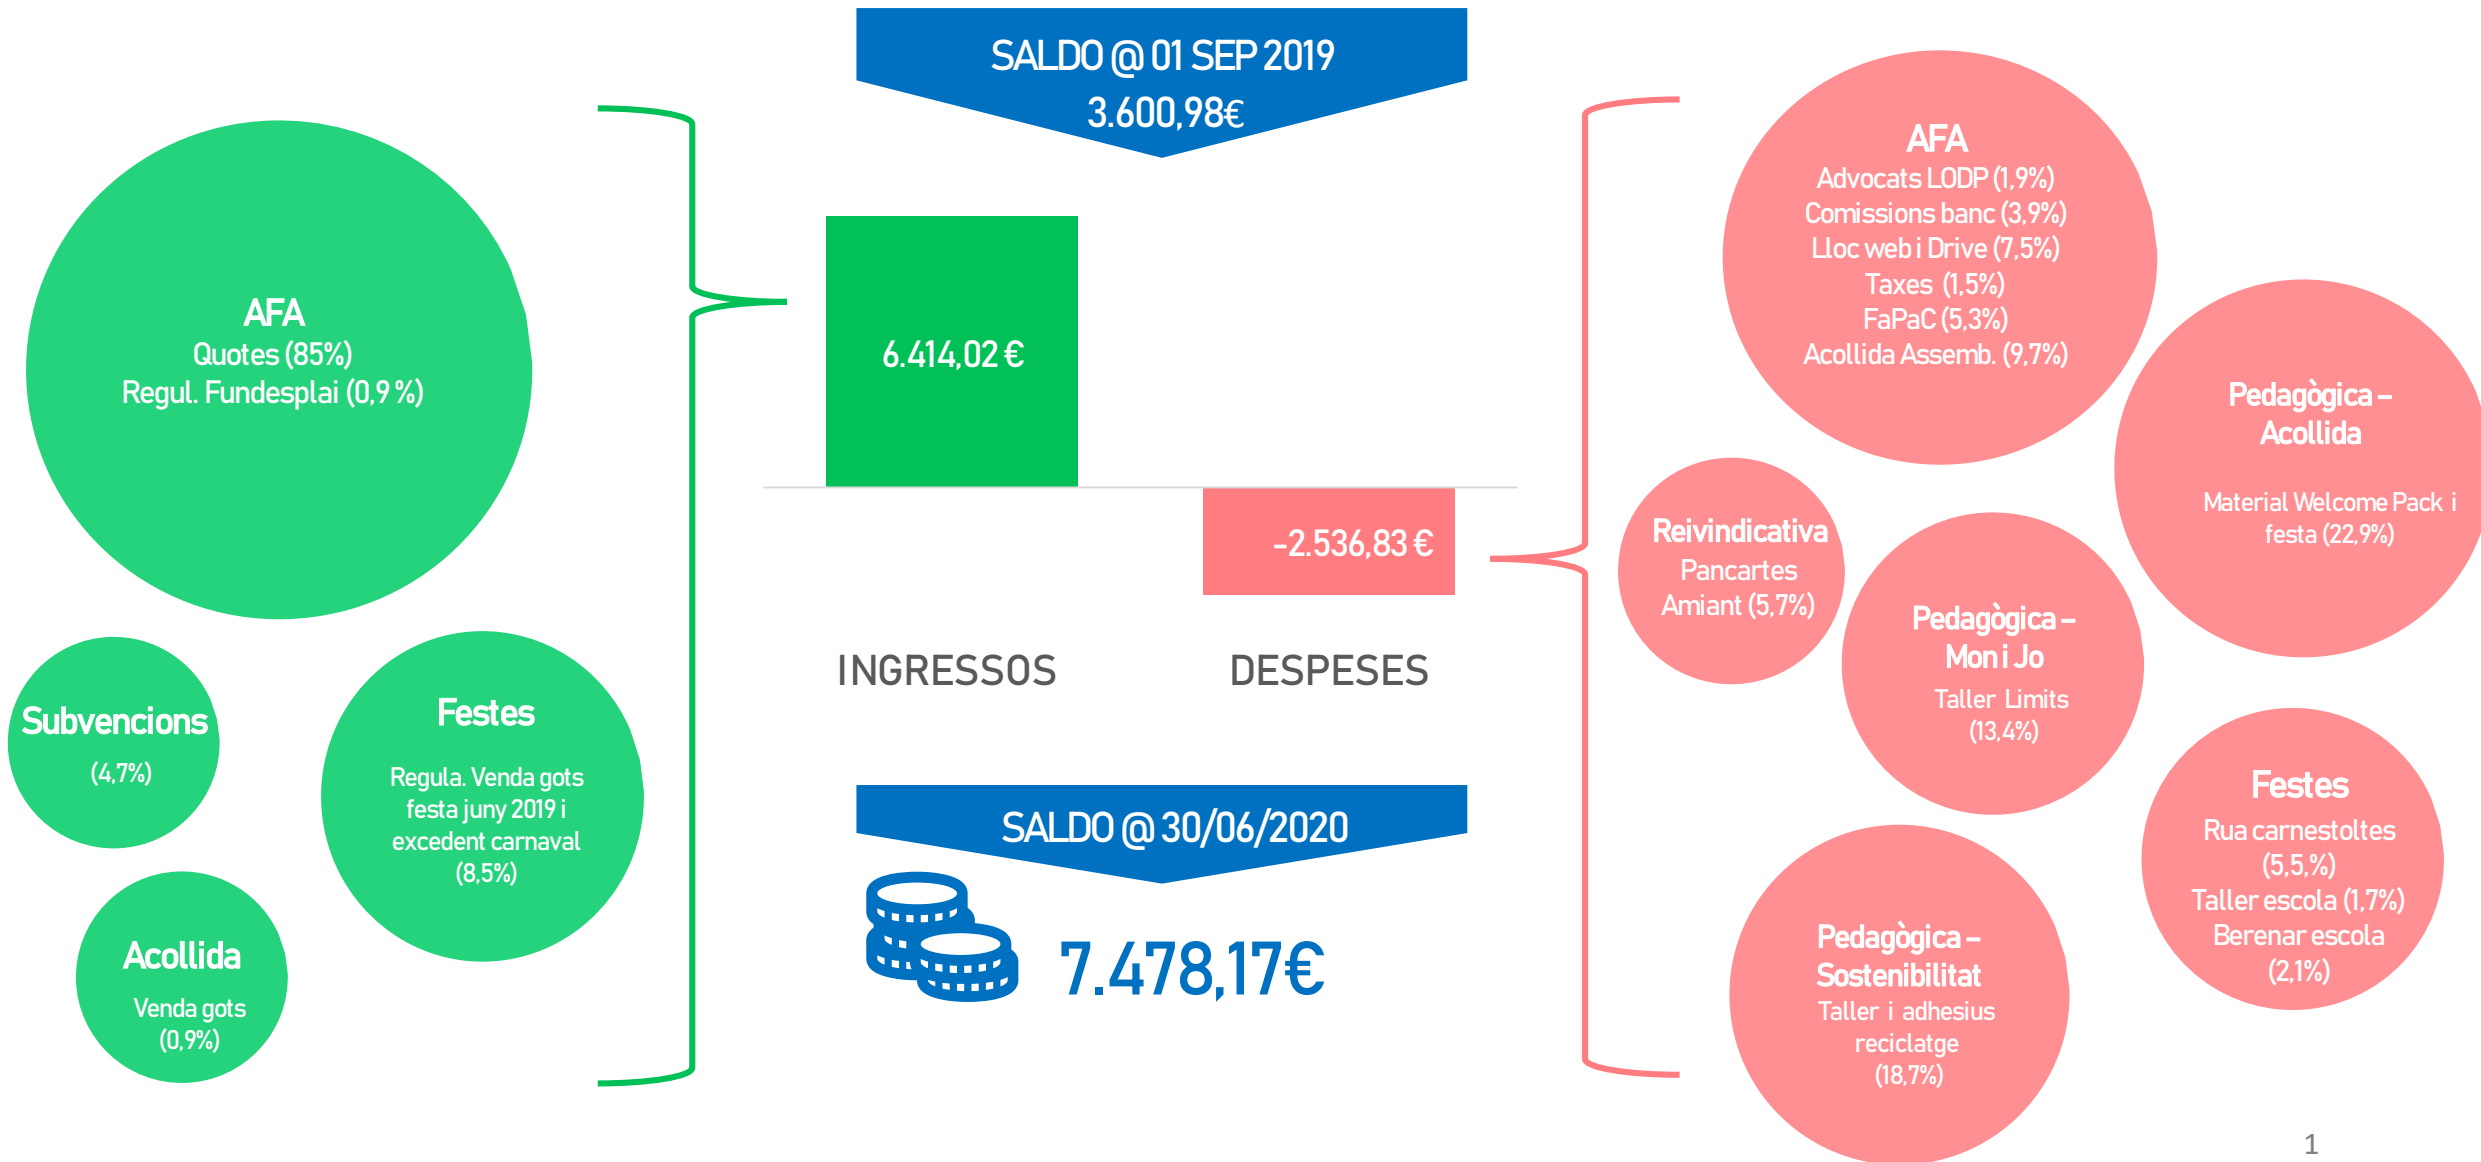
SALDO @ 01 SEP 2019
3.600,98€

AFA
Quotes (85%)
Regul. Fundesplai (0,9 %)

Subvencions
(4,7%)

Festes
Regula. Venda gots festa juny 2019 i excedent carnaval (8,5%)

Acollida
Venda gots (0,9%)

6.414,02 €

-2.536,83 €

INGRESSOS

DESPESES

SALDO @ 30/06/2020

7.478,17€

AFA
Advocats LODP (1,9%)
Comissions banc (3,9%)
Lloc web i Drive (7,5%)
Taxes (1,5%)
FaPaC (5,3%)
Acollida Assemb. (9,7%)

Pedagògica – Acollida
Material Welcome Pack i festa (22,9%)

Reivindicativa
Pancartes Amiant (5,7%)

Pedagògica – Mon i Jo
Taller Limits (13,4%)

Festes
Rua carnestoltes (5,5,%)
Taller escola (1,7%)
Berenar escola (2,1%)

Pedagògica – Sostenibilitat
Taller i adhesius reciclatge (18,7%)

1